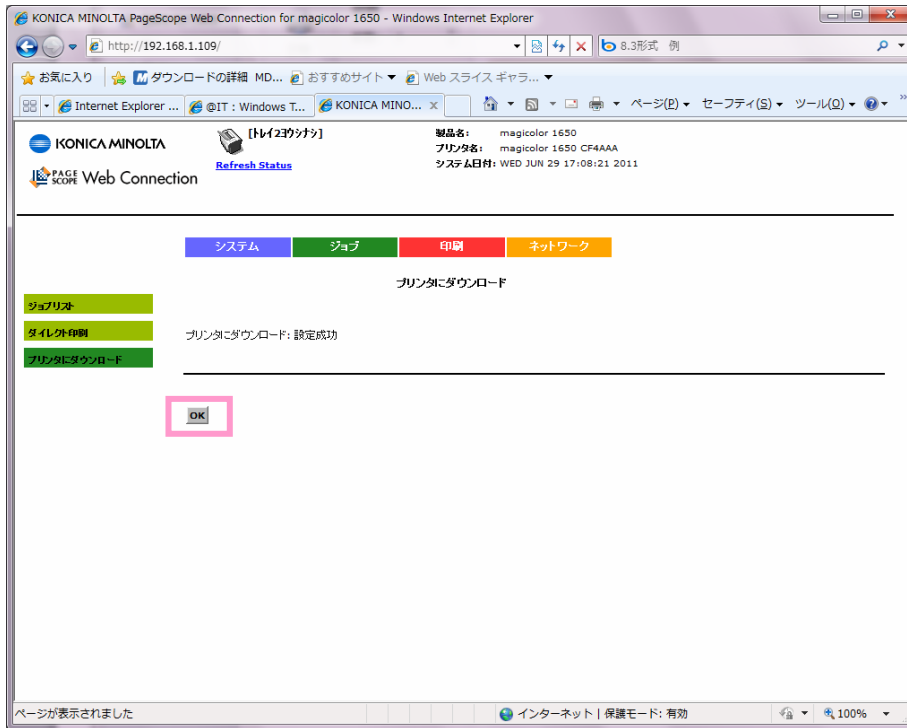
KONICA MINOLTA PageScope Web Connection for magicolor 1650 - Windows Internet Explorer

http://192.168.1.109/

8.3形式 例

お気に入り ダウンロードの詳細 MD... おすすめサイト Web スライス ギャラ...

Internet Explorer ... @IT : Windows T... KONICA MINO...

ページ(P) セーフティ(S) ツール(O)

KONICA MINOLTA

PAGE SCOPE Web Connection

[トレイ2ヨウシナシ]

Refresh Status

製品名: magicolor 1650
プリンタ名: magicolor 1650 CF4AAA
システム日付: WED JUN 29 17:08:21 2011

システム ジョブ 印刷 ネットワーク

プリンタにダウンロード

ジョブリスト
ダイレクト印刷
プリンタにダウンロード

プリンタにダウンロード: 設定成功

OK

ページが表示されました

インターネット | 保護モード: 有効

100%